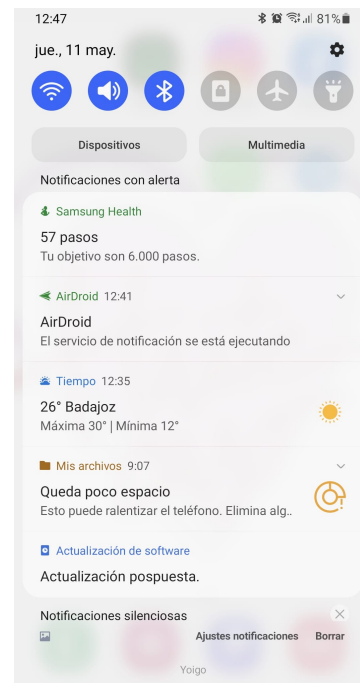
12:47
81%
jue., 11 may.

Dispositivos
Multimedia

Notificaciones con alerta

Samsung Health
57 pasos
Tu objetivo son 6.000 pasos.

AirDroid 12:41
AirDroid
El servicio de notificación se está ejecutando

Tiempo 12:35
26° Badajoz
Máxima 30° | Mínima 12°

Mis archivos 9:07
Queda poco espacio
Esto puede ralentizar el teléfono. Elimina alg..

Actualización de software
Actualización pospuesta.

Notificaciones silenciosas
Ajustes notificaciones
Borrar

Yoigo